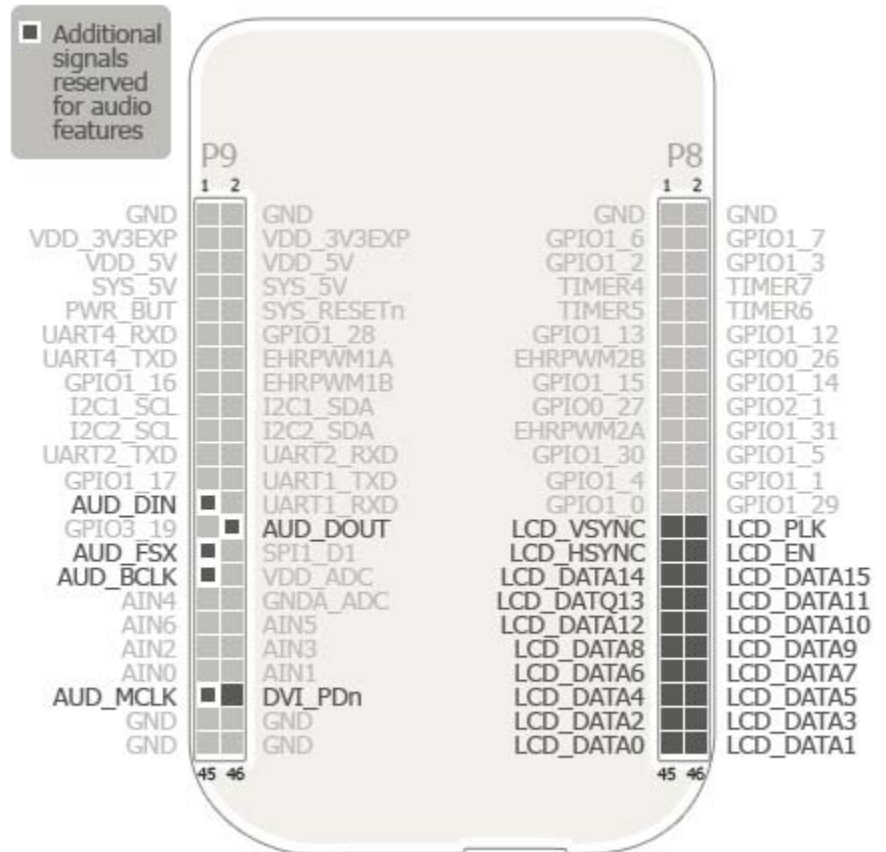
Additional signals reserved for audio features

P9
1 2

| | |
|---|---|
| GND | GND |
| VDD_3V3EXP | VDD_3V3EXP |
| VDD_5V | VDD_5V |
| SYS_5V | SYS_5V |
| PWR_BUT | SYS_RESETn |
| UART4_RXD | GPIO1_28 |
| UART4_TXD | EHRPWM1A |
| GPIO1_16 | EHRPWM1B |
| I2C1_SCL | I2C1_SDA |
| I2C2_SCL | I2C2_SDA |
| UART2_TXD | UART2_RXD |
| GPIO1_17 | UART1_TXD |
| AUD_DIN | UART1_RXD |
| GPIO3_19 | AUD_DOUT |
| AUD_FSX | SPI1_D1 |
| AUD_BCLK | VDD_ADC |
| AIN4 | GNDA_ADC |
| AIN6 | AIN5 |
| AIN2 | AIN3 |
| AIN0 | AIN1 |
| AUD_MCLK | DVI_PDn |
| GND | GND |
| GND | GND |

45 46

P8
1 2

| | |
|---|---|
| GND | GND |
| GPIO1_6 | GPIO1_7 |
| GPIO1_2 | GPIO1_3 |
| TIMER4 | TIMER7 |
| TIMER5 | TIMER6 |
| GPIO1_13 | GPIO1_12 |
| EHRPWM2B | GPIO0_26 |
| GPIO1_15 | GPIO1_14 |
| GPIO0_27 | GPIO2_1 |
| EHRPWM2A | GPIO1_31 |
| GPIO1_30 | GPIO1_5 |
| GPIO1_4 | GPIO1_1 |
| GPIO1_0 | GPIO1_29 |
| LCD_VSYNC | LCD_PLK |
| LCD_HSYNC | LCD_EN |
| LCD_DATA14 | LCD_DATA15 |
| LCD_DATQ13 | LCD_DATA11 |
| LCD_DATA12 | LCD_DATA10 |
| LCD_DATA8 | LCD_DATA9 |
| LCD_DATA6 | LCD_DATA7 |
| LCD_DATA4 | LCD_DATA5 |
| LCD_DATA2 | LCD_DATA3 |
| LCD_DATA0 | LCD_DATA1 |

45 46